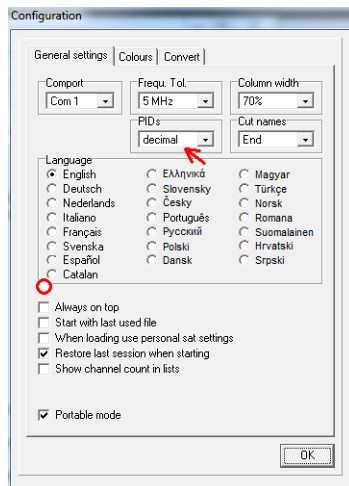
Configuration

General settings | Colours | Convert

Comport
Com 1

Frequ. Tol.
5 MHz

Column width
70%

PIDs
decimal

Cut names
End

Language
English
Deutsch
Nederlands
Italiano
Français
Svenska
Español
Catalan
Ελληνικά
Slovensky
Česky
Português
Русский
Polski
Dansk
Magyar
Türkçe
Norsk
Romana
Suomalainen
Hrvatski
Srpski

Always on top
Start with last used file
When loading use personal sat settings
Restore last session when starting
Show channel count in lists

Portable mode

OK